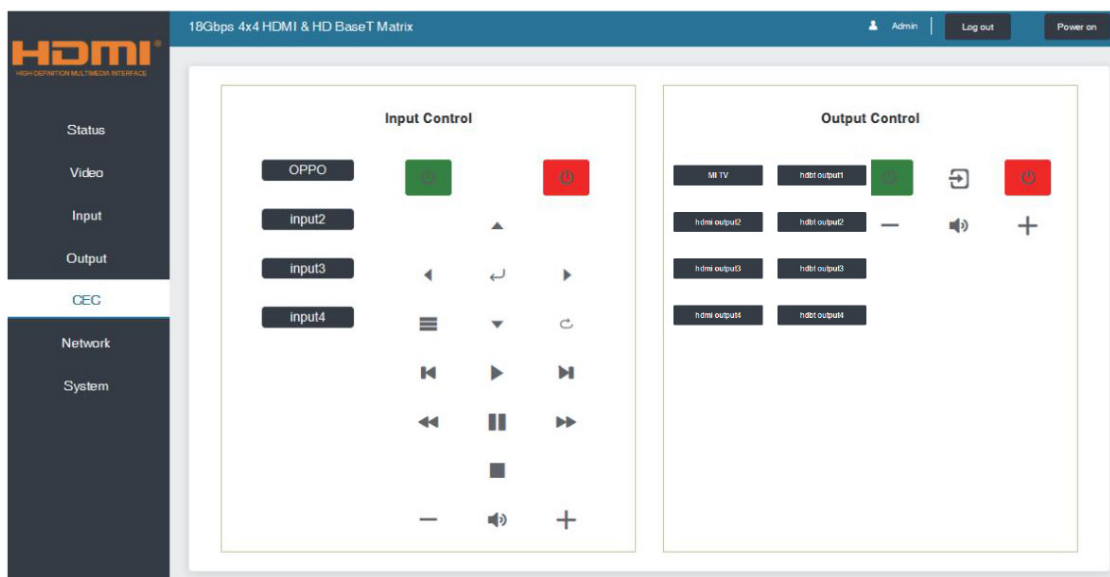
HDMI®
HIGH-DEFINITION MULTIMEDIA INTERFACE

18Gbps 4x4 HDMI & HD BaseT Matrix

Admin
Log out
Power on

Status
Video
Input
Output
CEC
Network
System

Input Control

OPPO
input2
input3
input4

Output Control

MI TV
hdbt output1
hdmi output2
hdbt output2
hdmi output3
hdbt output3
hdmi output4
hdbt output4